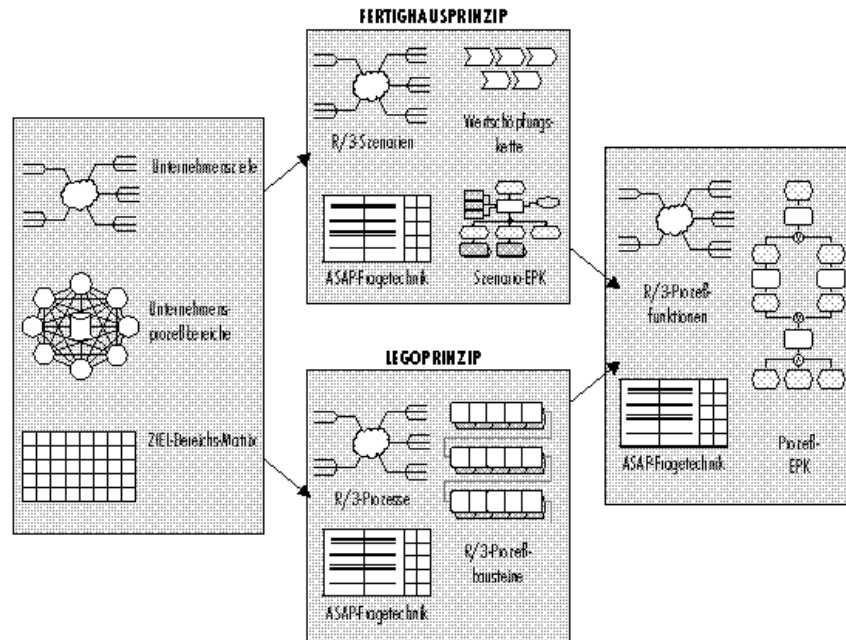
FERTIGHAUSPRINZIP

Unternehmensziele

Unternehmensprozeßbereiche

ZIEL-Bereichs-Matrix

R/3-Szenarien

Wertschöpfungskette

ASAP-Fragetechnik

Szenario-EPK

LEGOPRINZIP

R/3-Prozesse

R/3-Prozeßbausteine

ASAP-Fragetechnik

R/3-Prozeßfunktionen

ASAP-Fragetechnik

Prozeß-EPK